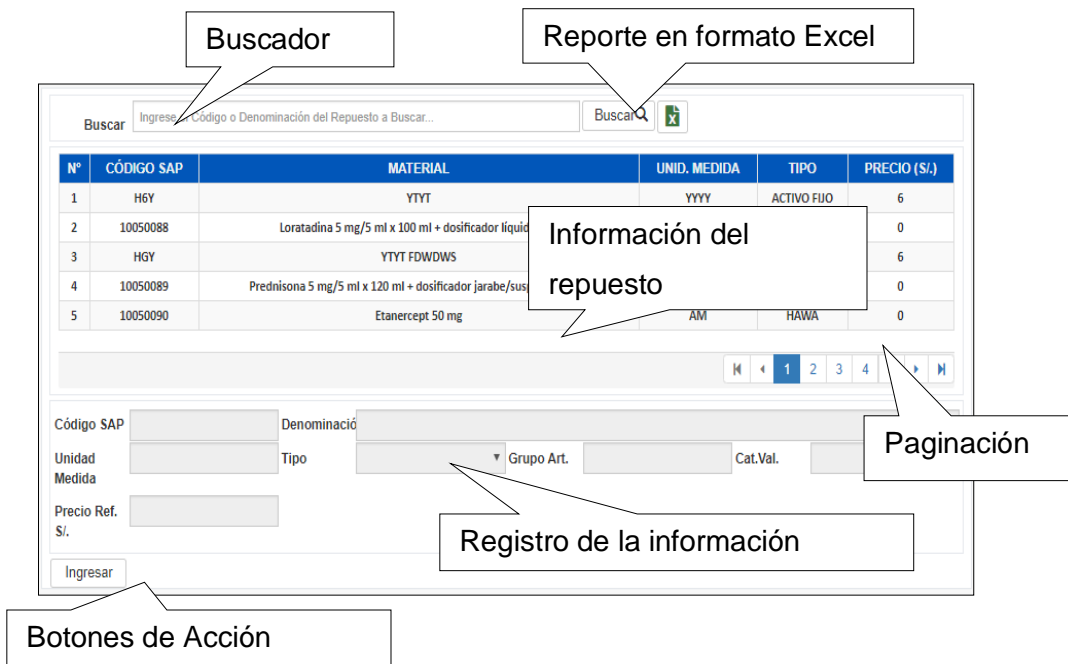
Buscador

Reporte en formato Excel

Buscar Ingrese el Código o Denominación del Repuesto a Buscar... Buscar

| Nº | CÓDIGO SAP | MATERIAL | UNID. MEDIDA | TIPO | PRECIO (S/.) |
|---|---|---|---|---|---|
| 1 | H6Y | YTYT | YYYY | ACTIVO FIJO | 6 |
| 2 | 10050088 | Loratadina 5 mg/5 ml x 100 ml + dosificador líquid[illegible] | | | 0 |
| 3 | HGY | YTYT FDWDWS | | | 6 |
| 4 | 10050089 | Prednisona 5 mg/5 ml x 120 ml + dosificador jarabe/susp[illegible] | | | 0 |
| 5 | 10050090 | Etanercept 50 mg | AM | HAWA | 0 |

Información del repuesto

1 2 3 4

Paginación

Código SAP Denominació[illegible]

Unidad Medida Tipo Grupo Art. Cat.Val.

Precio Ref. S/.

Registro de la información

Ingresar

Botones de Acción